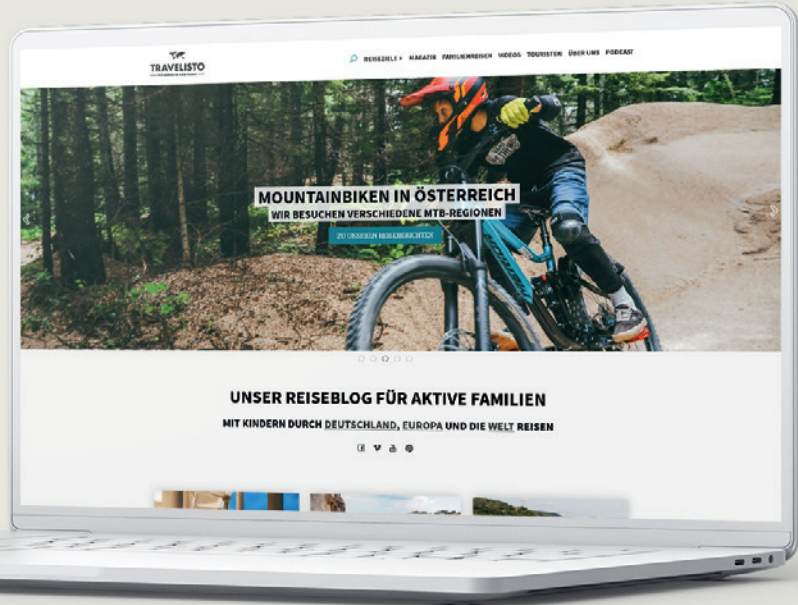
TRAVELISTO

REISEZIELE ▸ MAGAZIN FAMILIENREISEN VIDEOS TOURISTEN ÜBER UNS PODCAST

MOUNTAINBIKEN IN ÖSTERREICH
WIR BESUCHEN VERSCHIEDENE MTB-REGIONEN

ZU UNSEREN MTB-BERICHTEN

UNSER REISEBLOG FÜR AKTIVE FAMILIEN
MIT KINDERN DURCH DEUTSCHLAND, EUROPA UND DIE WELT REISEN